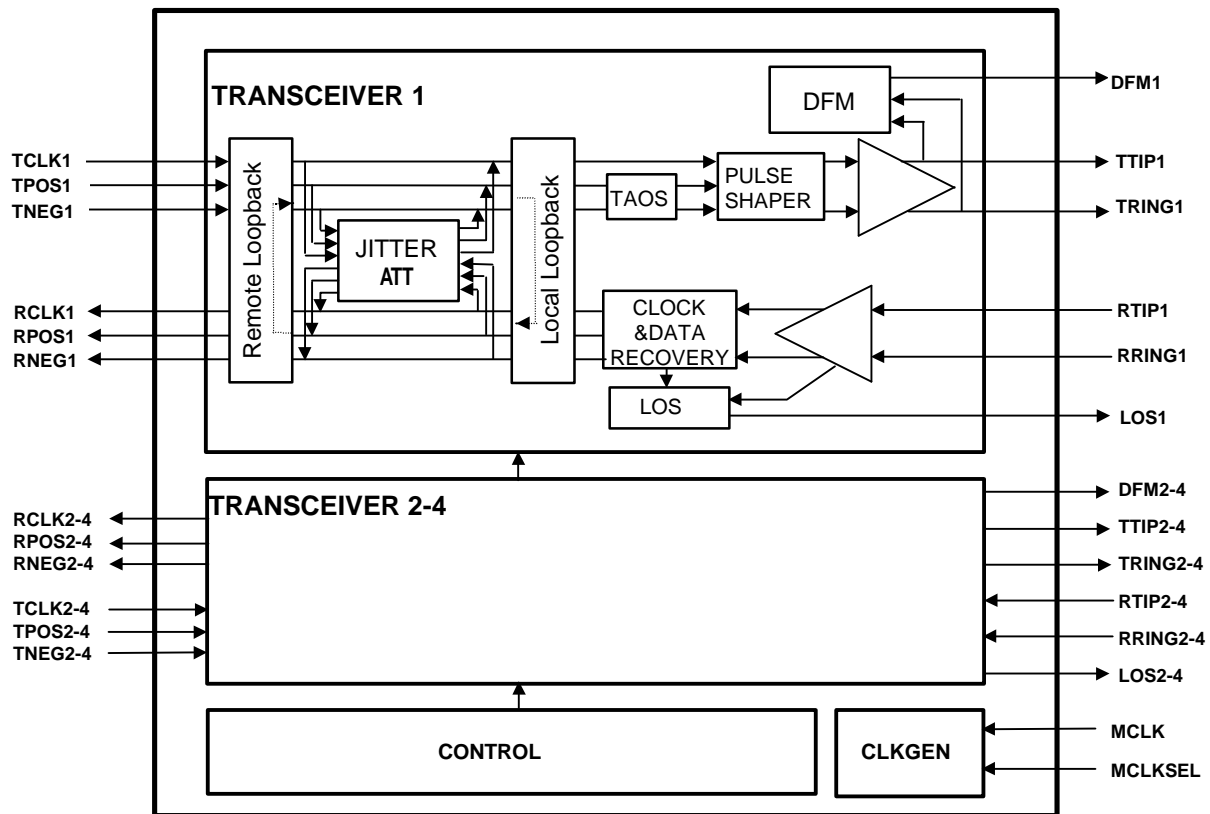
TRANSCEIVER 1

DFM

DFM1

TCLK1
TPOS1
TNEG1

Remote Loopback

JITTER
ATT

Local Loopback

TAOS

PULSE SHAPER

TTIP1
TRING1

RCLK1
RPOS1
RNEG1

CLOCK &DATA RECOVERY

RTIP1
RRING1

LOS

LOS1

TRANSCEIVER 2-4

RCLK2-4
RPOS2-4
RNEG2-4
TCLK2-4
TPOS2-4
TNEG2-4

DFM2-4
TTIP2-4
TRING2-4
RTIP2-4
RRING2-4
LOS2-4

CONTROL

CLKGEN

MCLK
MCLKSEL